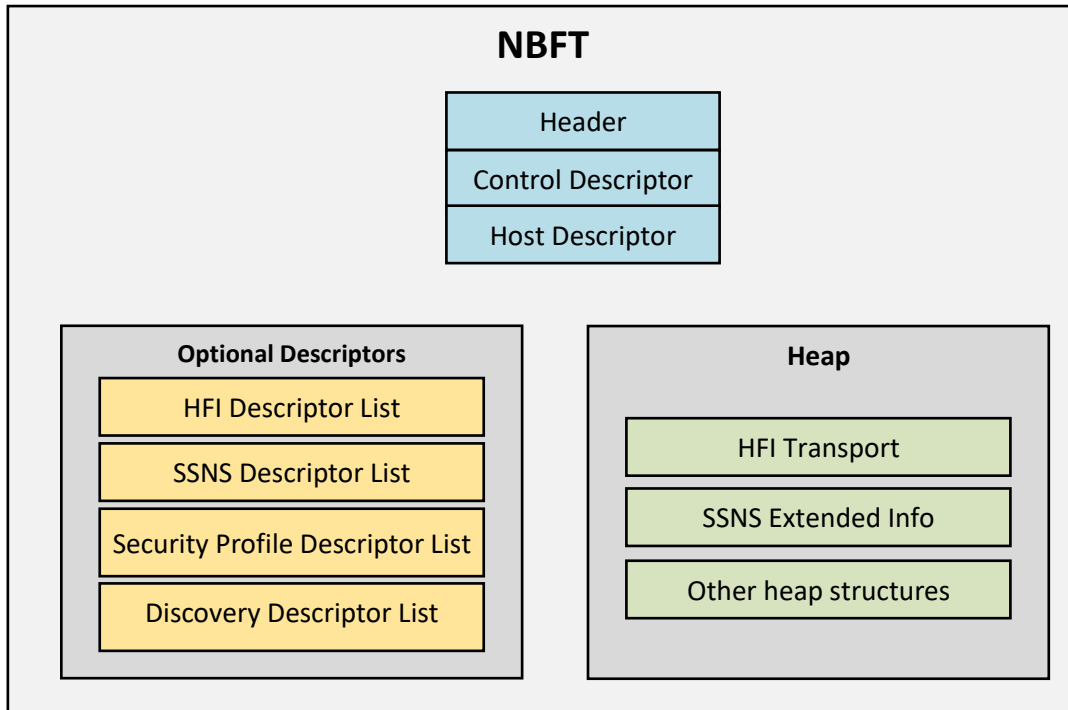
NBFT

Header

Control Descriptor

Host Descriptor

Optional Descriptors

HFI Descriptor List

SSNS Descriptor List

Security Profile Descriptor List

Discovery Descriptor List

Heap

HFI Transport

SSNS Extended Info

Other heap structures